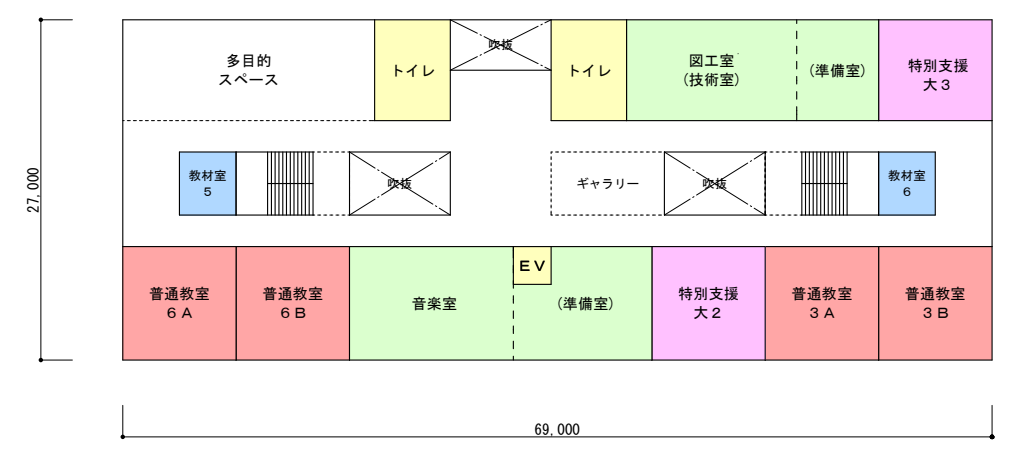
27,000

多目的
スペース

トイレ

吹抜

トイレ

図工室
(技術室)

(準備室)

特別支援
大3

教材室
5

吹抜

ギャラリー

吹抜

教材室
6

EV

普通教室
6A

普通教室
6B

音楽室

(準備室)

特別支援
大2

普通教室
3A

普通教室
3B

69,000